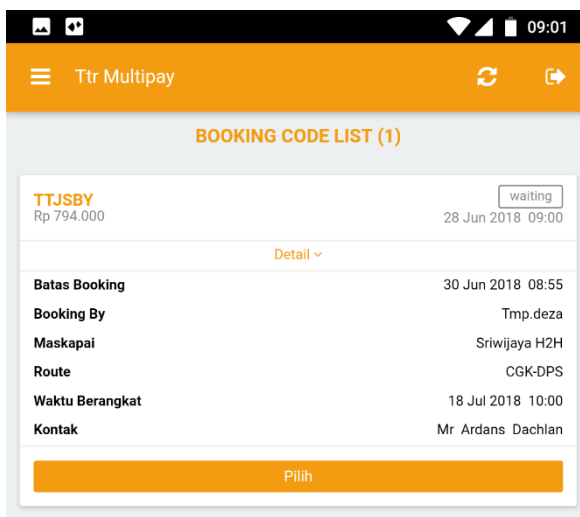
09:01

Ttr Multipay

BOOKING CODE LIST (1)

TTJSBY
Rp 794.000

waiting
28 Jun 2018 09:00

Detail

| | |
|---|---|
| Batas Booking | 30 Jun 2018 08:55 |
| Booking By | Tmp.deza |
| Maskapai | Sriwijaya H2H |
| Route | CGK-DPS |
| Waktu Berangkat | 18 Jul 2018 10:00 |
| Kontak | Mr Ardans Dachlan |

Pilih